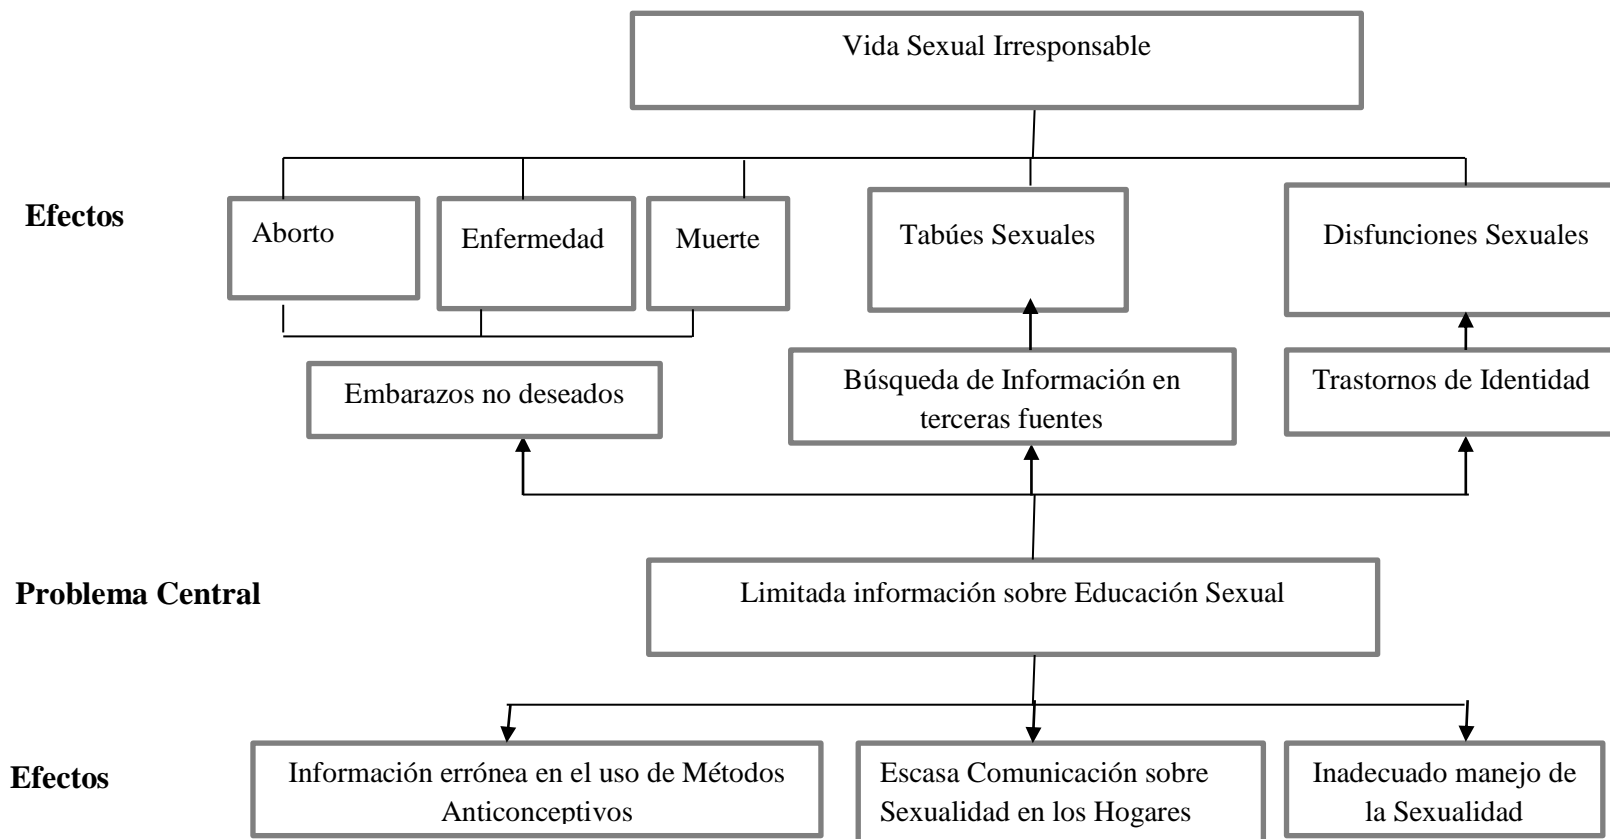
Vida Sexual Irresponsable

Efectos

Aborto

Enfermedad

Muerte

Tabúes Sexuales

Disfunciones Sexuales

Embarazos no deseados

Búsqueda de Información en terceras fuentes

Trastornos de Identidad

Problema Central

Limitada información sobre Educación Sexual

Efectos

Información errónea en el uso de Métodos Anticonceptivos

Escasa Comunicación sobre Sexualidad en los Hogares

Inadecuado manejo de la Sexualidad